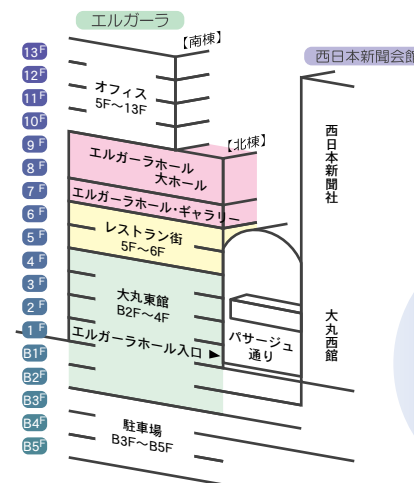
エルガーラ

【南棟】

西日本新聞会館

13F
12F
11F
10F
9F
8F
7F
6F
5F
4F
3F
2F
1F
B1F
B2F
B3F
B4F
B5F

オフィス
5F～13F

【北棟】

エルガーラホール
大ホール

エルガーラホール･ギャラリー

レストラン街
5F～6F

大丸東館
B2F～4F

エルガーラホール入口

パサージュ
通り

西日本新聞社

大丸西館

駐車場
B3F～B5F